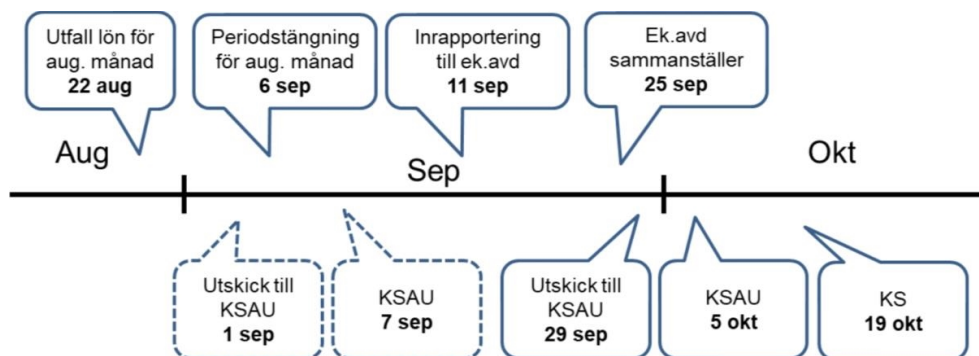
Utfall lön för aug. månad
**22 aug**

Periodstängning för aug. månad
**6 sep**

Inrapportering till ek.avd
**11 sep**

Ek.avd sammanställer
**25 sep**

Aug

Sep

Okt

Utskick till KSAU
**1 sep**

KSAU
**7 sep**

Utskick till KSAU
**29 sep**

KSAU
**5 okt**

KS
**19 okt**